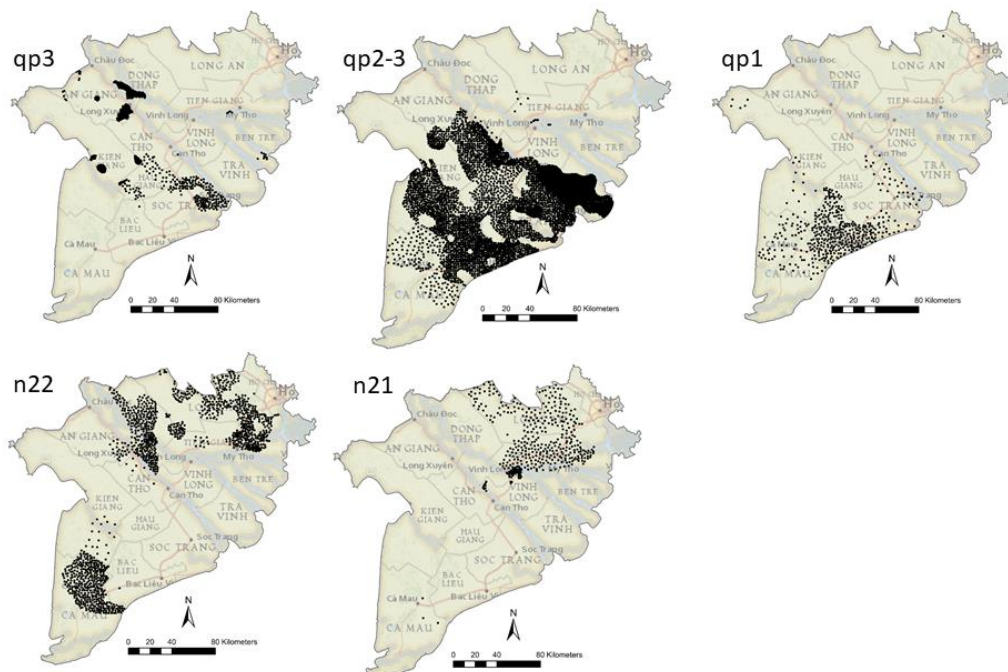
qp3

Chau Doc
DONG THAP
LONG AN
AN GIANG
TIEN GIANG
Long Xuyen
Vinh Long
My Tho
CAN THO
VINH LONG
BEN TRE
KIEN GIANG
Can Tho
TRA VINH
HAU GIANG
SOC TRANG
BAC LIEU
Ca Mau
Bac Lieu
CA MAU
N
0 20 40 80 Kilometers

qp2-3

Chau Doc
DONG THAP
LONG AN
AN GIANG
TIEN GIANG
Vinh Long
My Tho
VINH LONG
BEN TRE
CA MAU
N
0 20 40 80 Kilometers

qp1

Chau Doc
DONG THAP
LONG AN
AN GIANG
TIEN GIANG
Long Xuyen
Vinh Long
My Tho
CAN THO
VINH LONG
BEN TRE
KIEN GIANG
Can Tho
TRA VINH
HAU GIANG
SOC TRANG
N
0 20 40 80 Kilometers

n22

Chau
AN GIANG
Long Xu
Long
My Tho
CAN THO
VINH LONG
BEN TRE
Can Tho
KIEN GIANG
TRA VINH
HAU GIANG
SOC TRANG
Soc Trang
BAC LIEU
Bac Lieu
CA MAU
N
0 20 40 80 Kilometers

n21

Chau Doc
DONG THAP
AN GIANG
Long Xuyen
Vinh Long
Tho
CAN THO
VINH LONG
BEN TRE
KIEN GIANG
Can Tho
TRA VINH
HAU GIANG
SOC TRANG
Soc Trang
BAC LIEU
Ca Mau
Bac Lieu
CA MAU
N
0 20 40 80 Kilometers